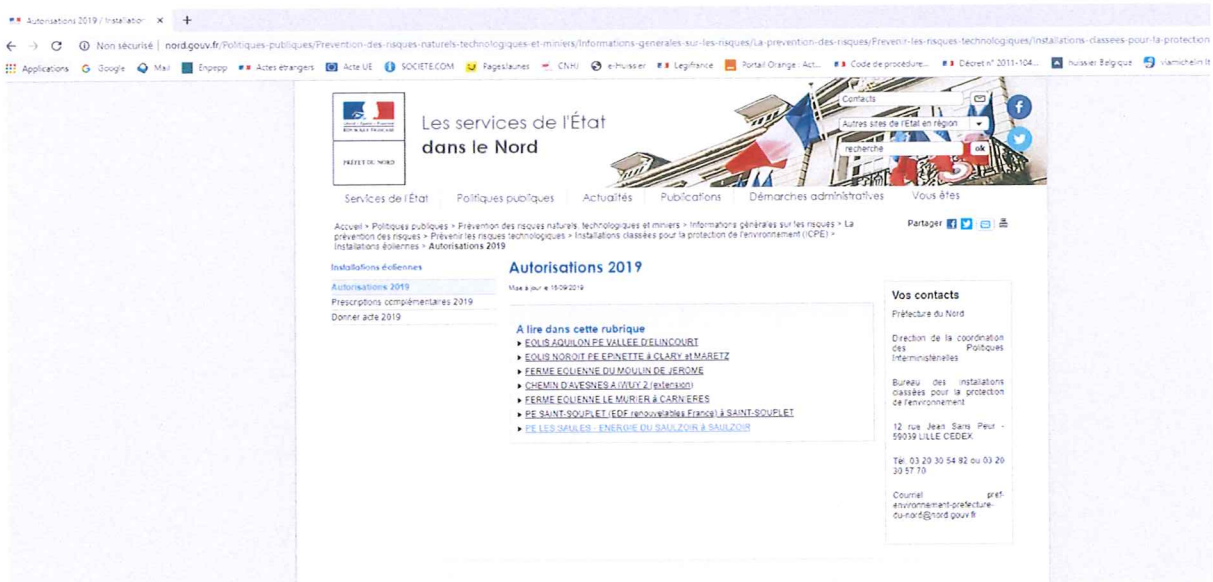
Autorisations 2019 / Installatio ×

Non sécurisé | nord.gouv.fr/Politiques-publiques/Prevention-des-risques-naturels-technologiques-et-miniers/Informations-generales-sur-les-risques/La-prevention-des-risques/Prevenir-les-risques-technologiques/Installations-classees-pour-la-protection

Applications Google Mail Enpepp Actes etrangers Acte UE SOCIETE.COM PagesJaunes CNHJ e-Huissier Legifrance Portail Orange : Act... Code de procédure... Décret n° 2011-104... huissier Belgique viamichelin

RÉPUBLIQUE FRANÇAISE
PRÉFET DU NORD

Les services de l'État dans le Nord

Contacts
Autres sites de l'État en région
recherche
ok

Services de l'État Politiques publiques Actualités Publications Démarches administratives Vous êtes

Accueil > Politiques publiques > Prévention des risques naturels, technologiques et miniers > Informations générales sur les risques > La prévention des risques > Prévenir les risques technologiques > Installations classées pour la protection de l'environnement (ICPE) > Installations éoliennes > Autorisations 2019

Partager

Installations éoliennes
Autorisations 2019
Prescriptions complémentaires 2019
Donner acte 2019

Autorisations 2019

Mise à jour le 16/09/2019

A lire dans cette rubrique
EOLIS AQUILON PE VALLEE D'ELINCOURT
EOLIS NOROIT PE EPINETTE à CLARY et MARETZ
FERME EOLIENNE DU MOULIN DE JEROME
CHEMIN D'AVESNES A IWUY 2 (extension)
FERME EOLIENNE LE MURIER à CARNIERES
PE SAINT-SOUPLET (EDF renouvelables France) à SAINT-SOUPLET
PE LES SAULES - ENERGIE DU SAULZOIR à SAULZOIR

Vos contacts

Préfecture du Nord

Direction de la coordination des Politiques Interministérielles

Bureau des installations classées pour la protection de l'environnement

12 rue Jean Sans Peur - 59039 LILLE CEDEX

Tél : 03 20 30 54 92 ou 03 20 30 57 70

Courriel : pref-environnement-prefecture-du-nord@nord.gouv.fr